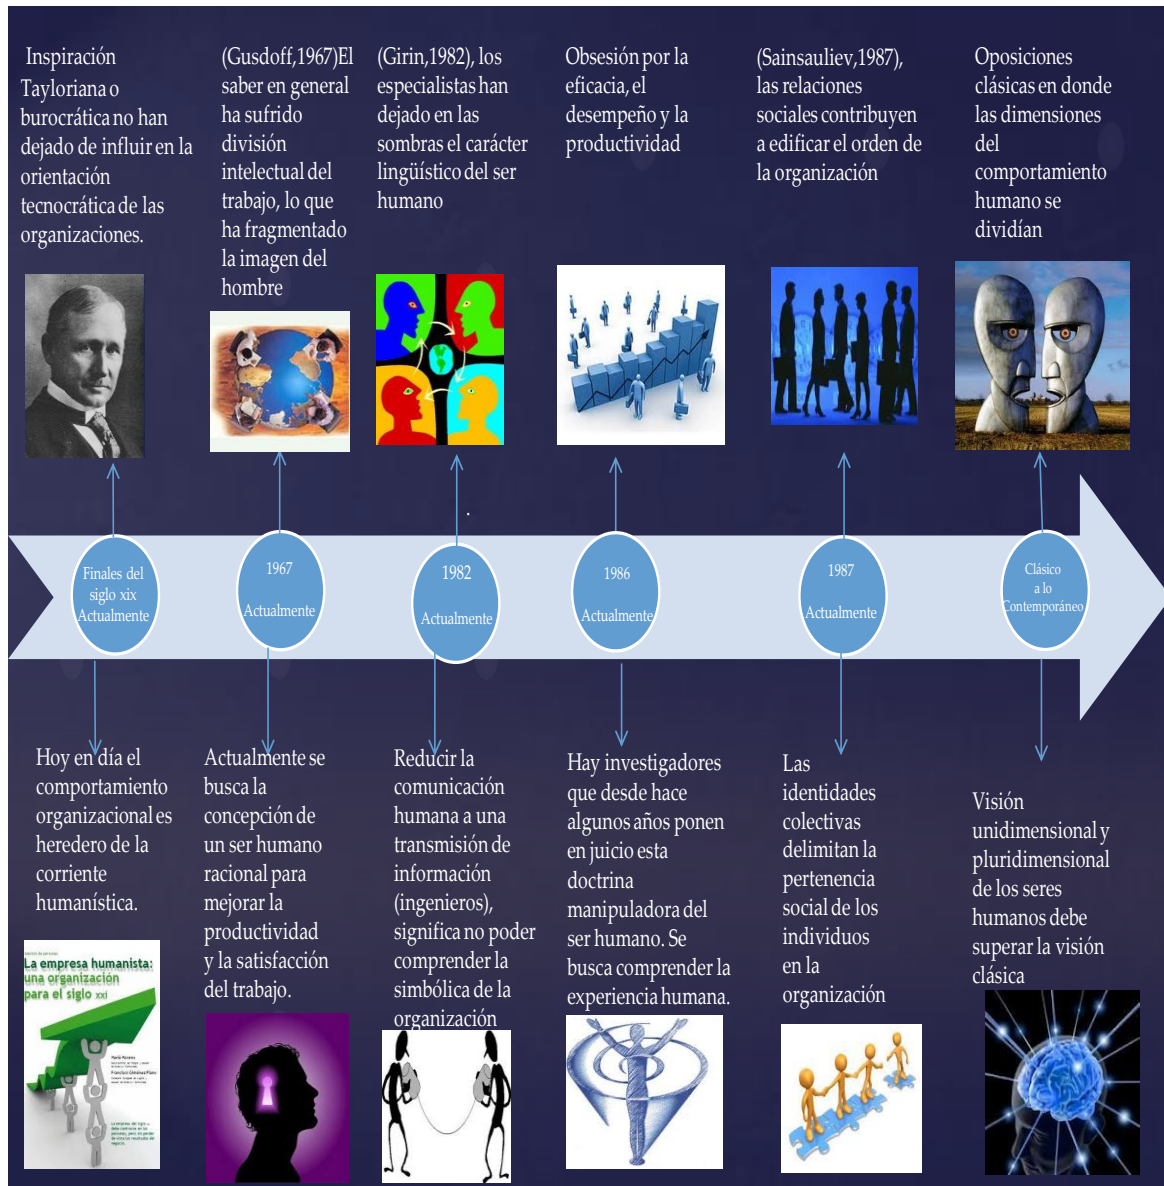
Inspiración Tayloriana o burocrática no han dejado de influir en la orientación tecnocrática de las organizaciones.

(Gusdoff,1967)El saber en general ha sufrido división intelectual del trabajo, lo que ha fragmentado la imagen del hombre

(Girin,1982), los especialistas han dejado en las sombras el carácter lingüístico del ser humano

Obsesión por la eficacia, el desempeño y la productividad

(Sainsauliev,1987), las relaciones sociales contribuyen a edificar el orden de la organización

Oposiciones clásicas en donde las dimensiones del comportamiento humano se dividían

Finales del siglo xix Actualmente

1967 Actualmente

1982 Actualmente

1986 Actualmente

1987 Actualmente

Clásico a lo Contemporáneo

Hoy en día el comportamiento organizacional es heredero de la corriente humanística.

La empresa humanista: una organización para el siglo xxi

Actualmente se busca la concepción de un ser humano racional para mejorar la productividad y la satisfacción del trabajo.

Reducir la comunicación humana a una transmisión de información (ingenieros), significa no poder comprender la simbólica de la organización

Hay investigadores que desde hace algunos años ponen en juicio esta doctrina manipuladora del ser humano. Se busca comprender la experiencia humana.

Las identidades colectivas delimitan la pertenencia social de los individuos en la organización

Visión unidimensional y pluridimensional de los seres humanos debe superar la visión clásica